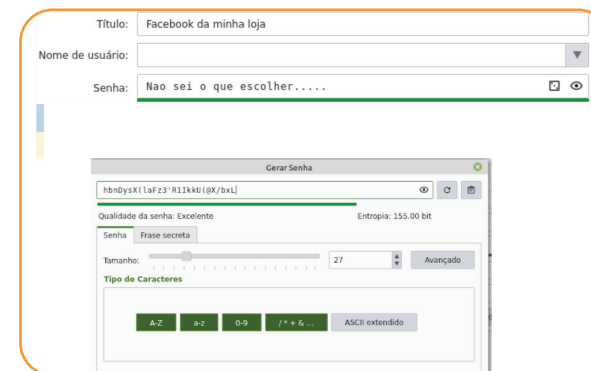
Título: Facebook da minha loja

Nome de usuário:

Senha: Nao sei o que escolher.....

Gerar Senha

hbnDysX(laFz3'R1IkkU(@X/bxL

Qualidade da senha: Excelente

Entropia: 155.00 bit

Senha

Frase secreta

Tamanho:

27

Avançado

Tipo de Caracteres

A-Z

a-z

0-9

/ * + & ...

ASCII extendido